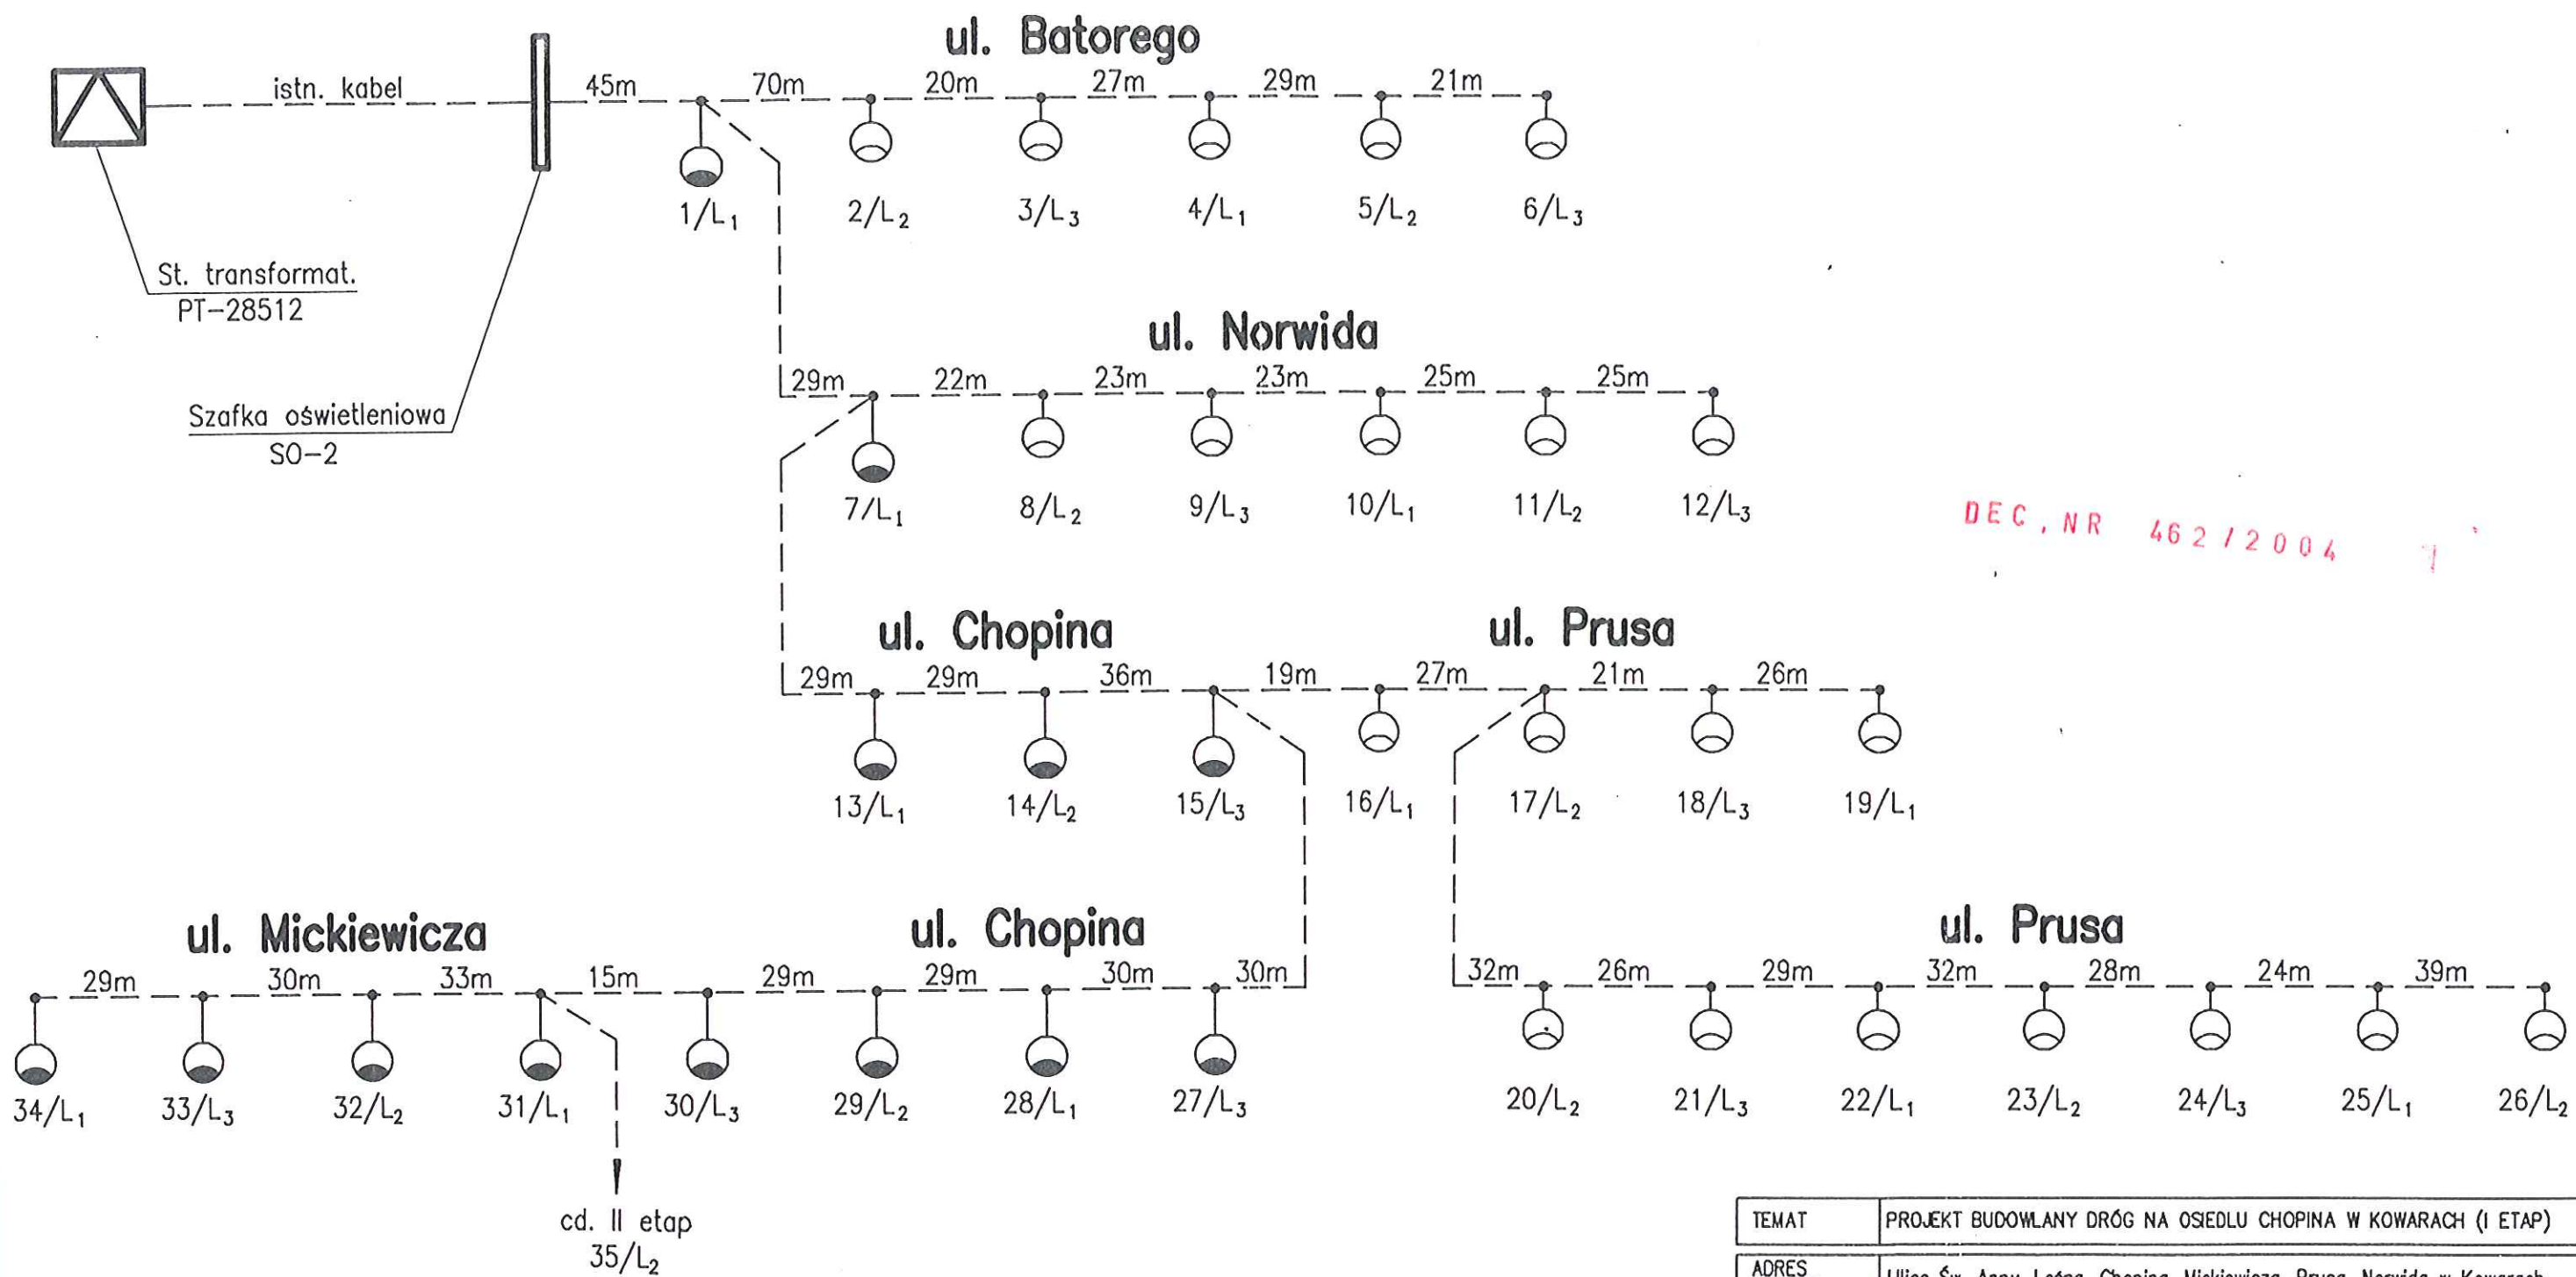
ul. Batorego

istn. kabel

45m 70m 20m 27m 29m 21m

$1/L_1$ $2/L_2$ $3/L_3$ $4/L_1$ $5/L_2$ $6/L_3$

St. transformat.
PT–28512

ul. Norwida

29m 22m 23m 23m 25m 25m

Szafka oświetleniowa
SO–2

$7/L_1$ $8/L_2$ $9/L_3$ $10/L_1$ $11/L_2$ $12/L_3$

DEC, NR 462/2004

ul. Chopina

ul. Prusa

29m 29m 36m 19m 27m 21m 26m

$13/L_1$ $14/L_2$ $15/L_3$ $16/L_1$ $17/L_2$ $18/L_3$ $19/L_1$

ul. Mickiewicza

ul. Chopina

ul. Prusa

29m 30m 33m 15m 29m 29m 30m 30m

32m 26m 29m 32m 28m 24m 39m

$34/L_1$ $33/L_3$ $32/L_2$ $31/L_1$ $30/L_3$ $29/L_2$ $28/L_1$ $27/L_3$

$20/L_2$ $21/L_3$ $22/L_1$ $23/L_2$ $24/L_3$ $25/L_1$ $26/L_2$

cd. II etap
$35/L_2$

| TEMAT | PROJEKT BUDOWLANY DRÓG NA OSIEDLU CHOPINA W KOWARACH (I ETAP) |
|---|---|
| ADRES | Ulica Św. Anny, Leśna, Chopina, Mickiewicza, Prusa, Norwida w Kowarach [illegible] |